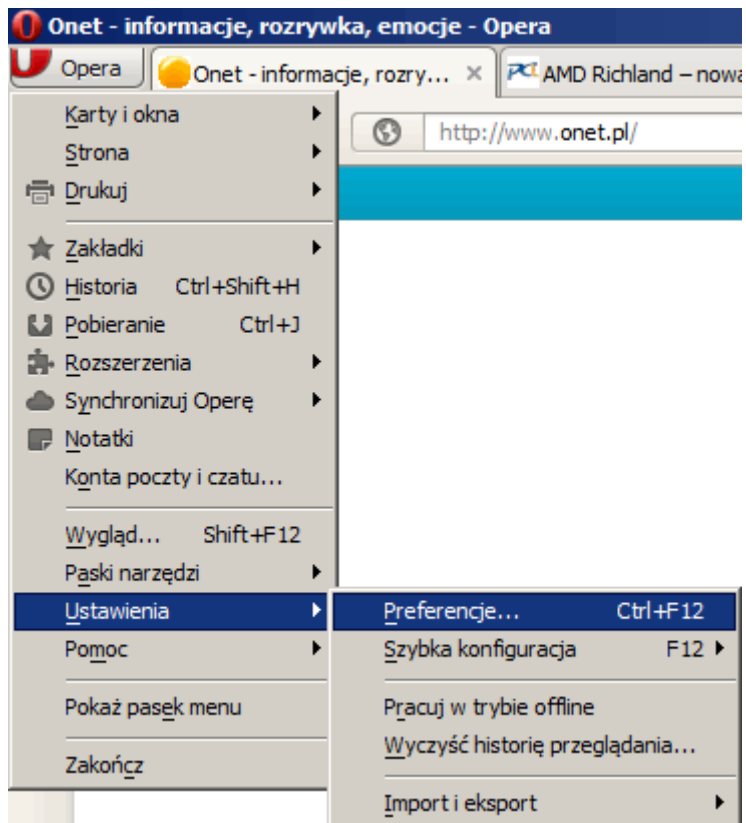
Onet - informacje, rozrywka, emocje - Opera

Opera

Onet - informacje, rozry... ×

AMD Richland – nowa

http://www.onet.pl/

Karty i okna
Strona
Drukuj
Zakładki
Historia Ctrl+Shift+H
Pobieranie Ctrl+J
Rozszerzenia
Synchronizuj Operę
Notatki
Konta poczty i czatu...
Wygląd... Shift+F12
Paski narzędzi
Ustawienia
Pomoc
Pokaż pasek menu
Zakończ

Preferencje... Ctrl+F12
Szybka konfiguracja F12
Pracuj w trybie offline
Wyczyść historię przeglądania...
Import i eksport